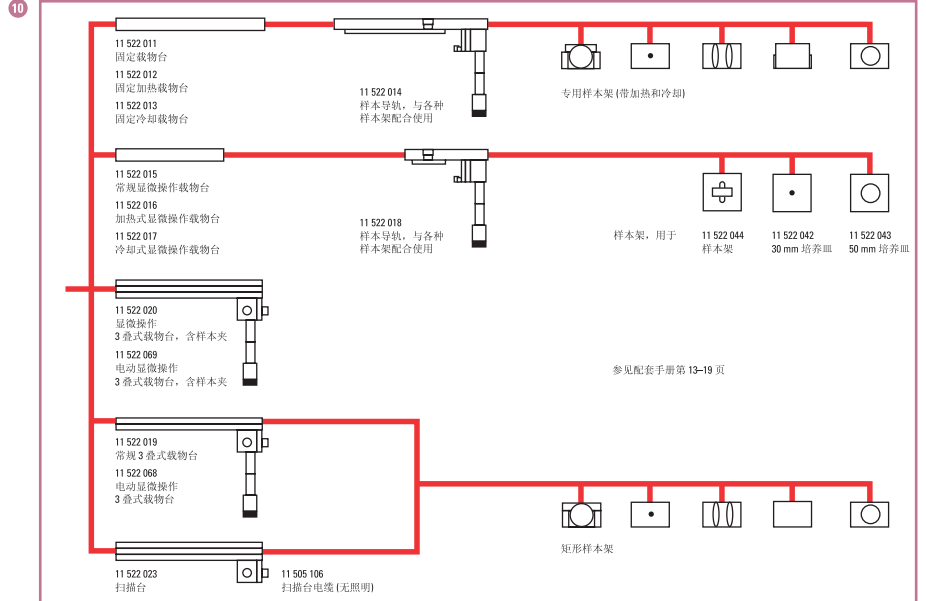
10

11 522 011
固定载物台
11 522 012
固定加热载物台
11 522 013
固定冷却载物台

11 522 014
样本导轨，与各种样本架配合使用

专用样本架 (带加热和冷却)

11 522 015
常规显微操作载物台
11 522 016
加热式显微操作载物台
11 522 017
冷却式显微操作载物台

11 522 018
样本导轨，与各种样本架配合使用

样本架，用于

11 522 044
样本架

11 522 042
30 mm 培养皿

11 522 043
50 mm 培养皿

11 522 020
显微操作
3 叠式载物台，含样本夹
11 522 069
电动显微操作
3 叠式载物台，含样本夹

参见配套手册第 13–19 页

11 522 019
常规 3 叠式载物台
11 522 068
电动显微操作
3 叠式载物台

矩形样本架

11 522 023
扫描台

11 505 106
扫描台电缆 (无照明)